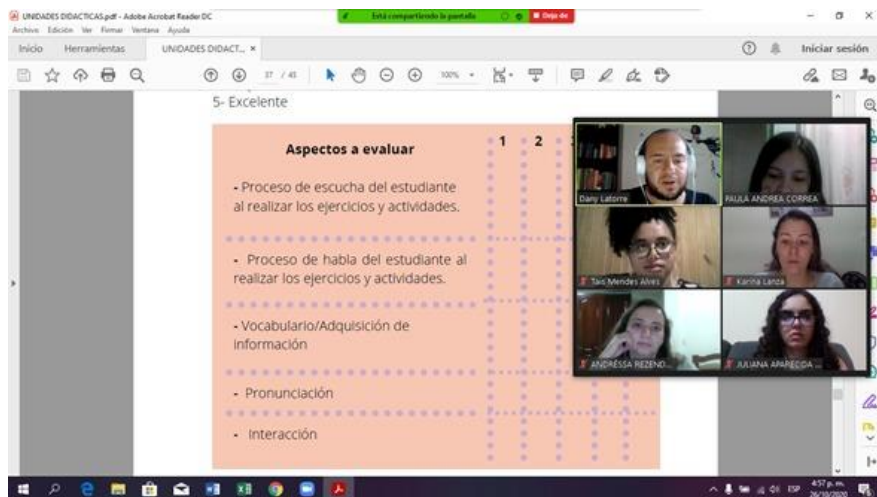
UNIDADES DIDACTICAS.pdf - Adobe Acrobat Reader DC
Archivo Edición Ver Firmar Ventana Ayuda
Está compartiendo la pantalla
Dejar de
Inicio Herramientas UNIDADES DIDACT... ×
Iniciar sesión
37 / 45
100%

5- Excelente

| Aspectos a evaluar | 1 | 2 |
|---|---|---|
| - Proceso de escucha del estudiante al realizar los ejercicios y actividades. | | |
| - Proceso de habla del estudiante al realizar los ejercicios y actividades. | | |
| - Vocabulario/Adquisición de información | | |
| - Pronunciación | | |
| - Interacción | | |

Dany Latorre
PAULA ANDREA CORREA
Tais Mendes Alves
Karina Lanza
ANDRESSA REZEND...
JULIANA APARECIDA ...

ESP 4:57 p. m. 26/10/2020